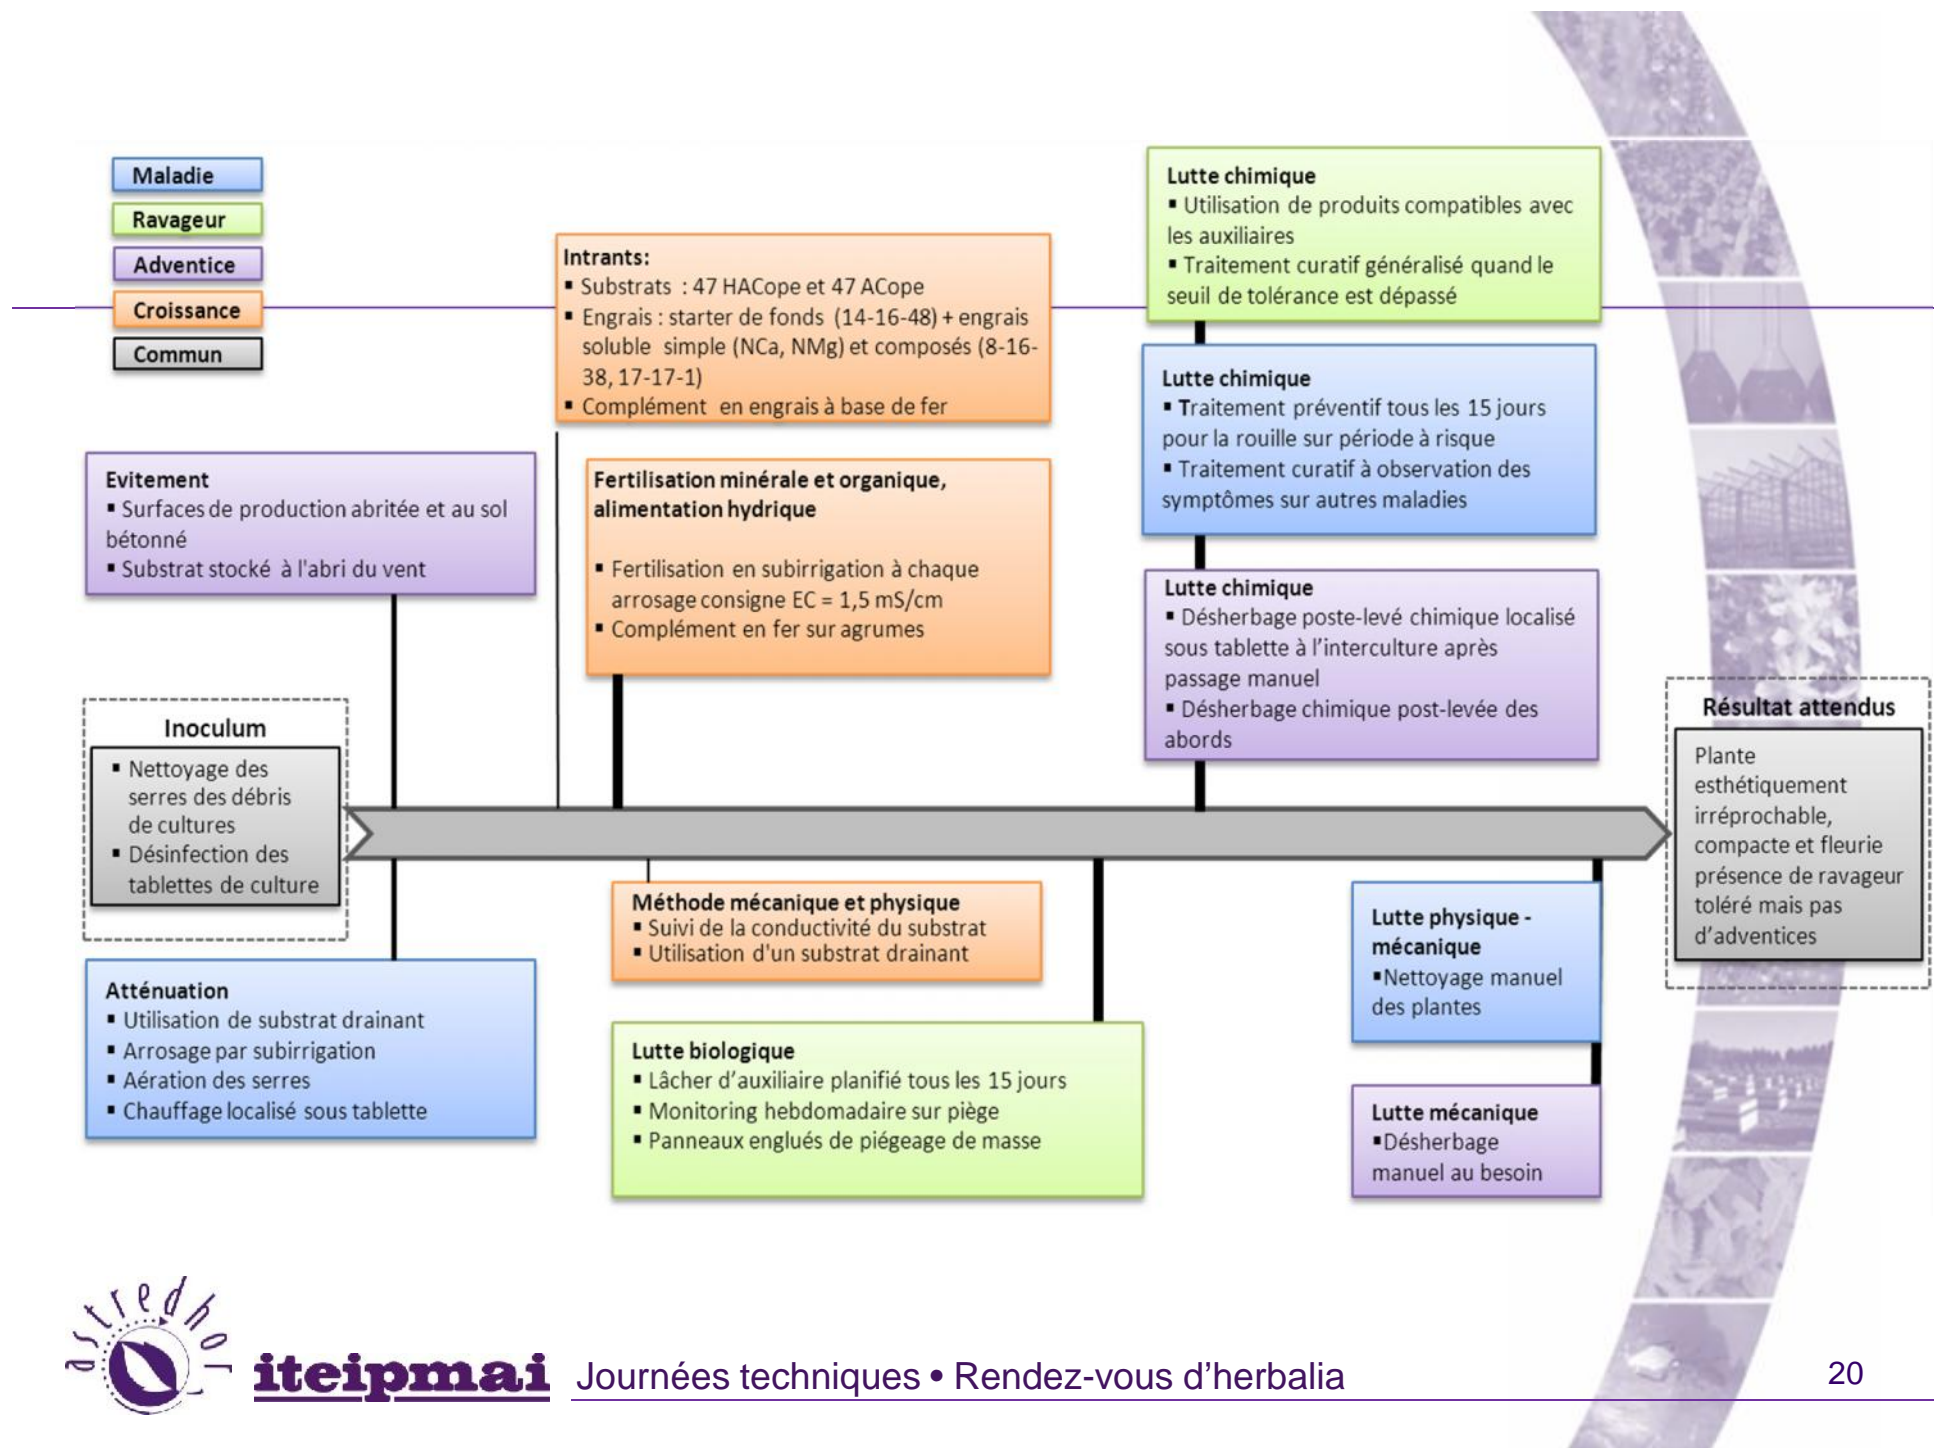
Maladie
Ravageur
Adventice
Croissance
Commun

Intrants:
▪ Substrats : 47 HACope et 47 ACope
▪ Engrais : starter de fonds (14-16-48) + engrais soluble simple (NCa, NMg) et composés (8-16-38, 17-17-1)
▪ Complément en engrais à base de fer

Lutte chimique
▪ Utilisation de produits compatibles avec les auxiliaires
▪ Traitement curatif généralisé quand le seuil de tolérance est dépassé

Lutte chimique
▪ Traitement préventif tous les 15 jours pour la rouille sur période à risque
▪ Traitement curatif à observation des symptômes sur autres maladies

Evitement
▪ Surfaces de production abritée et au sol bétonné
▪ Substrat stocké à l'abri du vent

Fertilisation minérale et organique, alimentation hydrique
▪ Fertilisation en subirrigation à chaque arrosage consigne EC = 1,5 mS/cm
▪ Complément en fer sur agrumes

Lutte chimique
▪ Désherbage poste-levé chimique localisé sous tablette à l'interculture après passage manuel
▪ Désherbage chimique post-levée des abords

Inoculum
▪ Nettoyage des serres des débris de cultures
▪ Désinfection des tablettes de culture

Résultat attendus
Plante esthétiquement irréprochable, compacte et fleurie présence de ravageur toléré mais pas d'adventices

Méthode mécanique et physique
▪ Suivi de la conductivité du substrat
▪ Utilisation d'un substrat drainant

Lutte physique - mécanique
▪Nettoyage manuel des plantes

Atténuation
▪ Utilisation de substrat drainant
▪ Arrosage par subirrigation
▪ Aération des serres
▪ Chauffage localisé sous tablette

Lutte biologique
▪ Lâcher d'auxiliaire planifié tous les 15 jours
▪ Monitoring hebdomadaire sur piège
▪ Panneaux englués de piégeage de masse

Lutte mécanique
▪Désherbage manuel au besoin

astredhor iteipmai Journées techniques • Rendez-vous d'herbalia 20